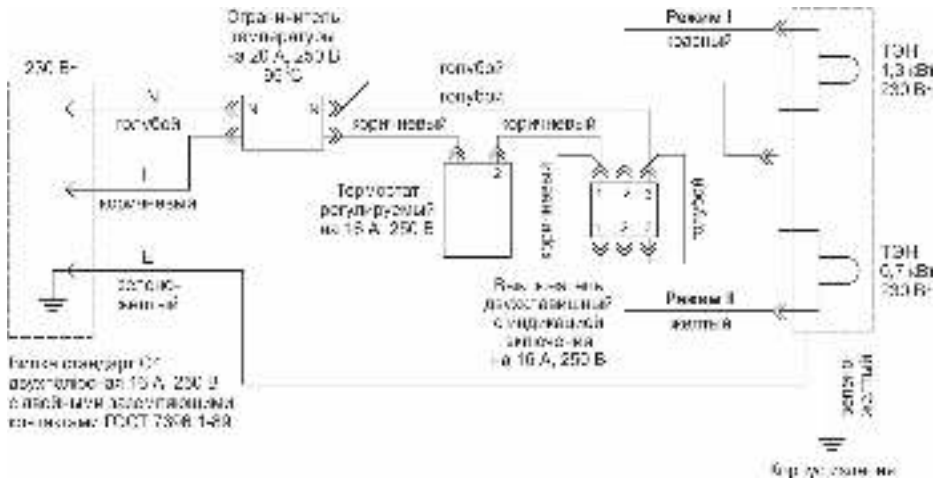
Ограничитель нерегулируемый на 20 А, 250 В 90°С

230 В~

N

голубой

L

коричневый

L

зелено-желтый

Вилка стандарт С4 двухполюсная 16 А, 250 В с двойным заземляющим контактом ГОСТ 7396.1-89

N

N

коричневый

голубой

голубой

коричневый

Терморегулятор регулируемый на 16 А, 250 В

1

2

коричневый

1

2

3

1

2

3

голубой

Выключатель двухклавишный с индикацией включения на 16 А, 250 В

Режим I

красный

Режим II

желтый

ТЭН 1,3 кВт 230 В~

ТЭН 0,7 кВт 230 В~

зелено-желтый

На корпус изделия